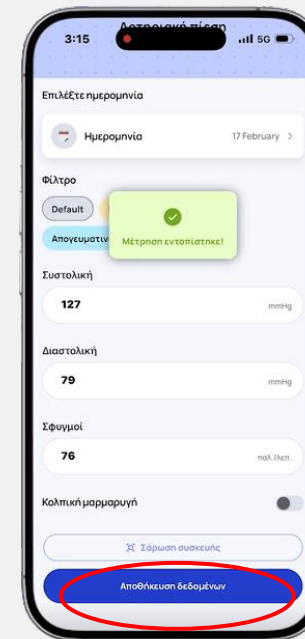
3:15

5G

Αρτηριακή πίεση

Επιλέξτε ημερομηνία

Ημερομηνία

17 February

Φίλτρο

Default

Απογευματιν

Μέτρηση εντοπίστηκε!

Συστολική

127

mmHg

Διαστολική

79

mmHg

Σφυγμοί

76

παλ./λεπ.

Κολπική μαρμαρυγή

Σάρωση συσκευής

Αποθήκευση δεδομένων